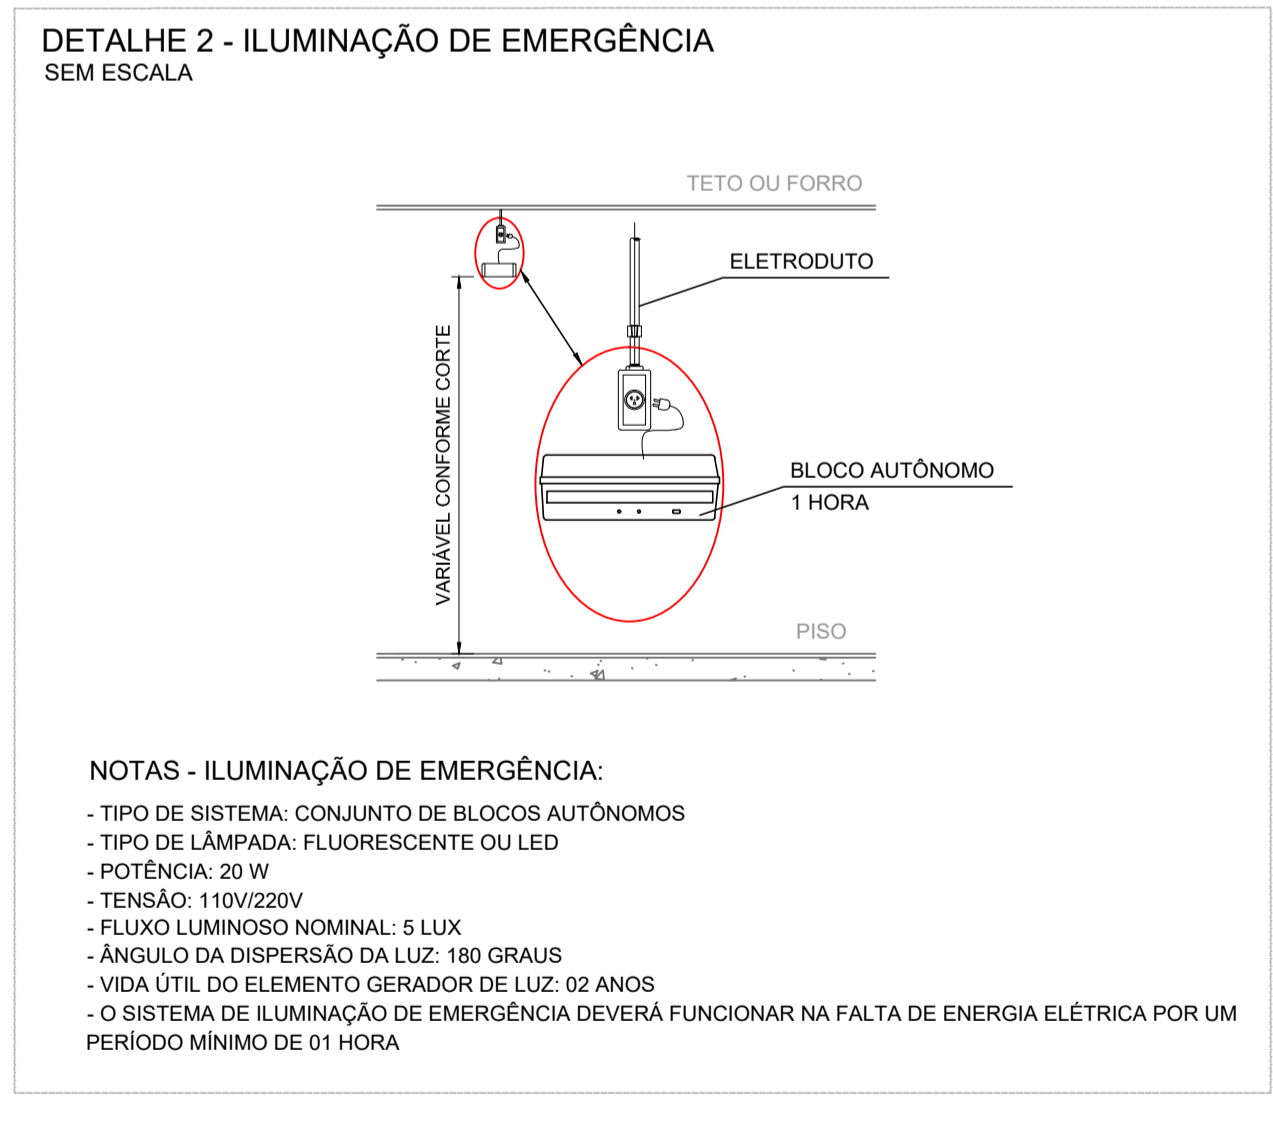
DETALHE 2 - ILUMINAÇÃO DE EMERGÊNCIA
SEM ESCALA

TETO OU FORRO

ELETRODUTO

VARIÁVEL CONFORME CORTE

BLOCO AUTÔNOMO
1 HORA

PISO

NOTAS - ILUMINAÇÃO DE EMERGÊNCIA:

- TIPO DE SISTEMA: CONJUNTO DE BLOCOS AUTÔNOMOS
- TIPO DE LÂMPADA: FLUORESCENTE OU LED
- POTÊNCIA: 20 W
- TENSÃO: 110V/220V
- FLUXO LUMINOSO NOMINAL: 5 LUX
- ÂNGULO DA DISPERSÃO DA LUZ: 180 GRAUS
- VIDA ÚTIL DO ELEMENTO GERADOR DE LUZ: 02 ANOS
- O SISTEMA DE ILUMINAÇÃO DE EMERGÊNCIA DEVERÁ FUNCIONAR NA FALTA DE ENERGIA ELÉTRICA POR UM PERÍODO MÍNIMO DE 01 HORA